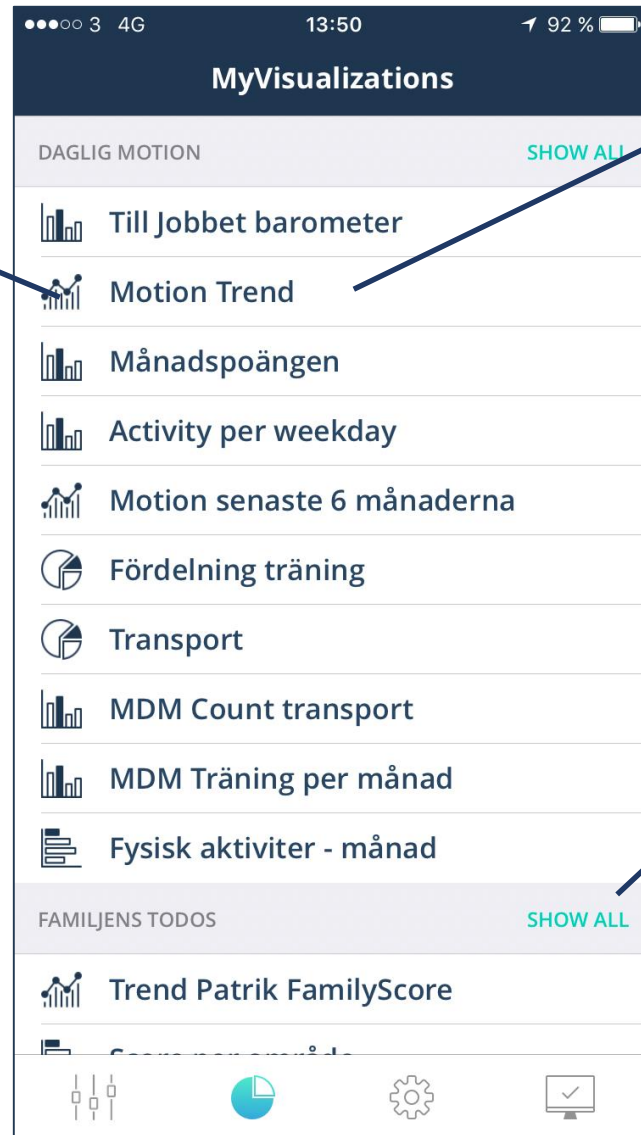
●●●○○ 3 4G 13:50 92 %

MyVisualizations

DAGLIG MOTION SHOW ALL

Till Jobbet barometer

Motion Trend

Månadspoängen

Activity per weekday

Motion senaste 6 månaderna

Fördelning träning

Transport

MDM Count transport

MDM Träning per månad

Fysisk aktiviter - månad

FAMILJENS TODOS SHOW ALL

Trend Patrik FamilyScore

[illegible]